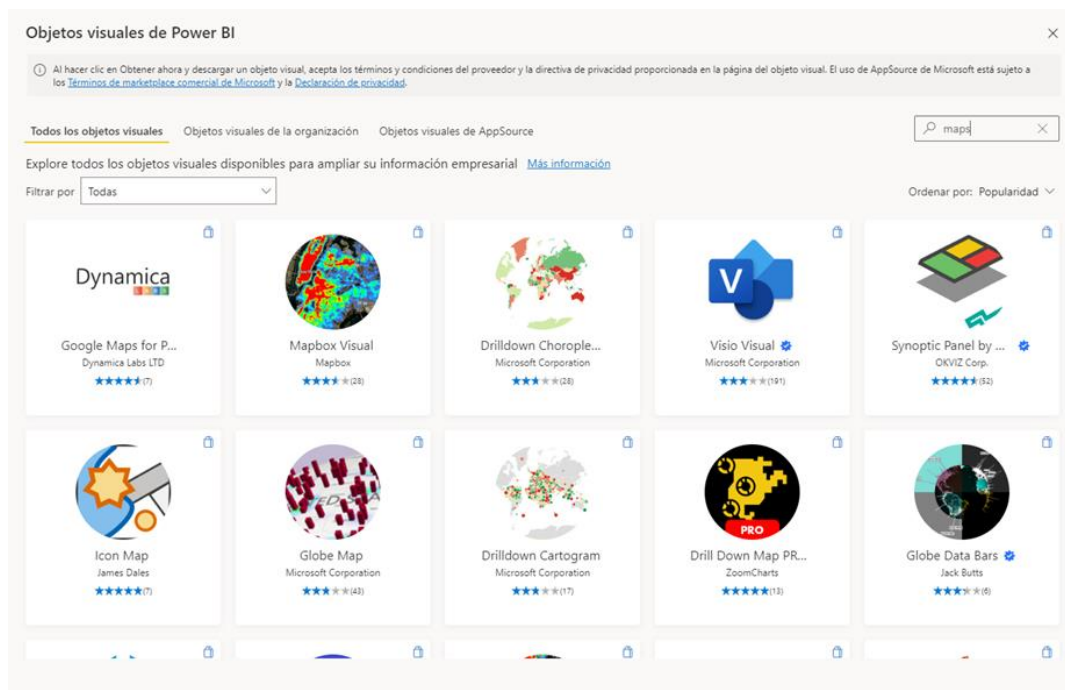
Objetos visuales de Power BI

×

Al hacer clic en Obtener ahora y descargar un objeto visual, acepta los términos y condiciones del proveedor y la directiva de privacidad proporcionada en la página del objeto visual. El uso de AppSource de Microsoft está sujeto a los Términos de marketplace comercial de Microsoft y la Declaración de privacidad.

Todos los objetos visuales   Objetos visuales de la organización   Objetos visuales de AppSource

maps

Explore todos los objetos visuales disponibles para ampliar su información empresarial  Más información

Filtrar por  Todas

Ordenar por: Popularidad

Dynamica

Google Maps for P...
Dynamica Labs LTD
★★★★★(7)

Mapbox Visual
Mapbox
★★★★★(28)

Drilldown Chorople...
Microsoft Corporation
★★★★★(28)

V

Visio Visual
Microsoft Corporation
★★★★★(191)

Synoptic Panel by ...
OKVIZ Corp.
★★★★★(52)

Icon Map
James Dales
★★★★★(7)

Globe Map
Microsoft Corporation
★★★★★(43)

Drilldown Cartogram
Microsoft Corporation
★★★★★(17)

PRO

Drill Down Map PR...
ZoomCharts
★★★★★(13)

Globe Data Bars
Jack Butts
★★★★★(6)